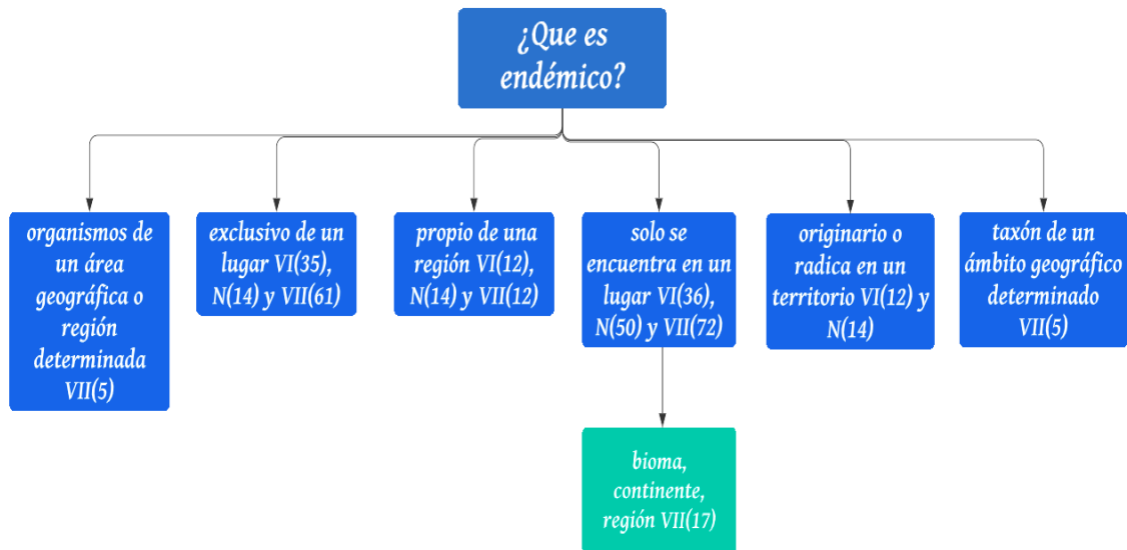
¿Que es endémico?

organismos de un área geográfica o región determinada VII(5)

exclusivo de un lugar VI(35), N(14) y VII(61)

propio de una región VI(12), N(14) y VII(12)

solo se encuentra en un lugar VI(36), N(50) y VII(72)

bioma, continente, región VII(17)

originario o radica en un territorio VI(12) y N(14)

taxón de un ámbito geográfico determinado VII(5)